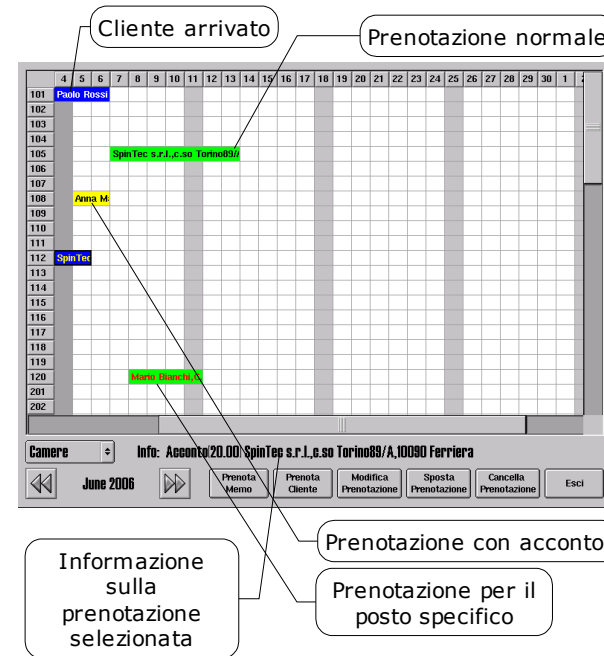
Cliente arrivato

Prenotazione normale

| | 4 | 5 | 6 | 7 | 8 | 9 | 10 | 11 | 12 | 13 | 14 | 15 | 16 | 17 | 18 | 19 | 20 | 21 | 22 | 23 | 24 | 25 | 26 | 27 | 28 | 29 | 30 | 1 | 2 |
|---|---|---|---|---|---|---|---|---|---|---|---|---|---|---|---|---|---|---|---|---|---|---|---|---|---|---|---|---|---|
| 101 | Paolo Rossi | | | | | | | | | | | | | | | | | | | | | | | | | | | | |
| 102 | | | | | | | | | | | | | | | | | | | | | | | | | | | | | |
| 103 | | | | | | | | | | | | | | | | | | | | | | | | | | | | | |
| 104 | | | | | | | | | | | | | | | | | | | | | | | | | | | | | |
| 105 | | | | SpinTec s.r.l.,c.so Torino89/A | | | | | | | | | | | | | | | | | | | | | | | | | |
| 106 | | | | | | | | | | | | | | | | | | | | | | | | | | | | | |
| 107 | | | | | | | | | | | | | | | | | | | | | | | | | | | | | |
| 108 | | Anna M: | | | | | | | | | | | | | | | | | | | | | | | | | | | |
| 109 | | | | | | | | | | | | | | | | | | | | | | | | | | | | | |
| 110 | | | | | | | | | | | | | | | | | | | | | | | | | | | | | |
| 111 | | | | | | | | | | | | | | | | | | | | | | | | | | | | | |
| 112 | SpinTec | | | | | | | | | | | | | | | | | | | | | | | | | | | | |
| 113 | | | | | | | | | | | | | | | | | | | | | | | | | | | | | |
| 114 | | | | | | | | | | | | | | | | | | | | | | | | | | | | | |
| 115 | | | | | | | | | | | | | | | | | | | | | | | | | | | | | |
| 116 | | | | | | | | | | | | | | | | | | | | | | | | | | | | | |
| 117 | | | | | | | | | | | | | | | | | | | | | | | | | | | | | |
| 118 | | | | | | | | | | | | | | | | | | | | | | | | | | | | | |
| 119 | | | | | | | | | | | | | | | | | | | | | | | | | | | | | |
| 120 | | | | | Mario Bianchi,C | | | | | | | | | | | | | | | | | | | | | | | | |
| 201 | | | | | | | | | | | | | | | | | | | | | | | | | | | | | |
| 202 | | | | | | | | | | | | | | | | | | | | | | | | | | | | | |

Camere

Info: Acconto(20.00) SpinTec s.r.l.,c.so Torino89/A,10090 Ferriera

June 2006

Prenota Memo

Prenota Cliente

Modifica Prenotazione

Sposta Prenotazione

Cancella Prenotazione

Esci

Prenotazione con acconto

Informazione sulla prenotazione selezionata

Prenotazione per il posto specifico